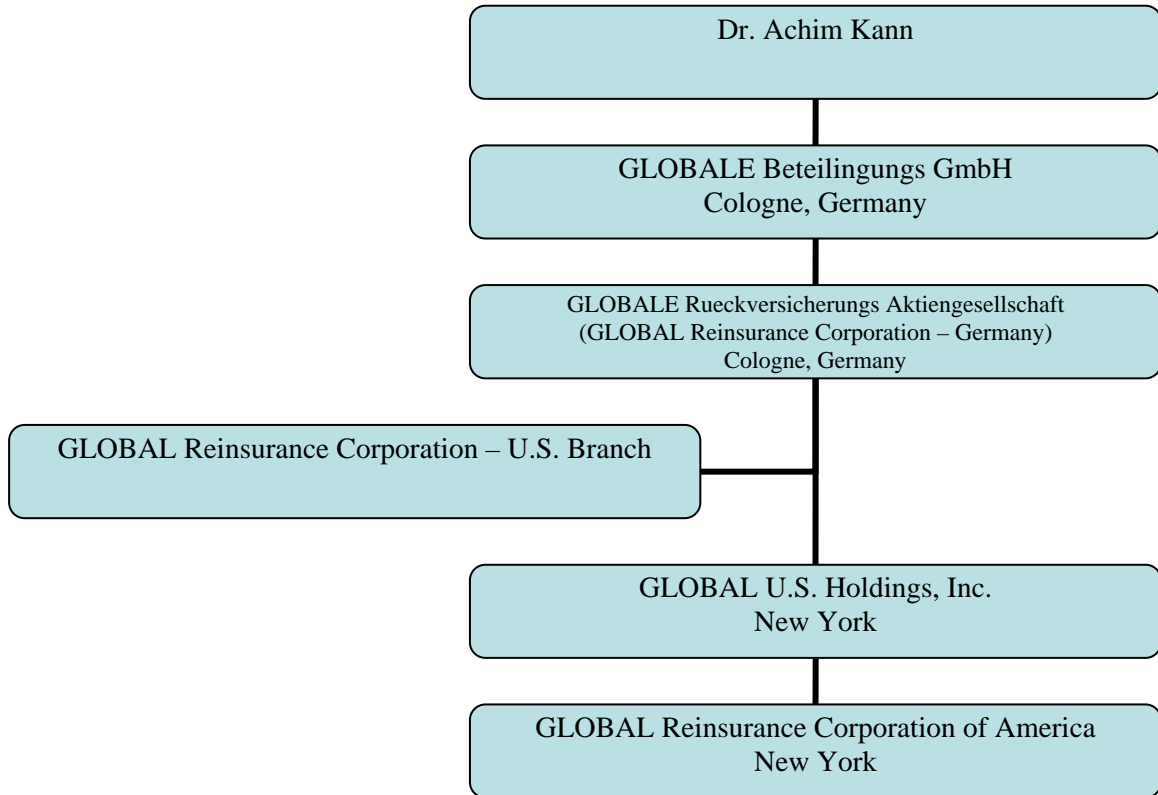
Dr. Achim Kann

GLOBALE Beteilingungs GmbH
Cologne, Germany

GLOBALE Rueckversicherungs Aktiengesellschaft
(GLOBAL Reinsurance Corporation – Germany)
Cologne, Germany

GLOBAL Reinsurance Corporation – U.S. Branch

GLOBAL U.S. Holdings, Inc.
New York

GLOBAL Reinsurance Corporation of America
New York